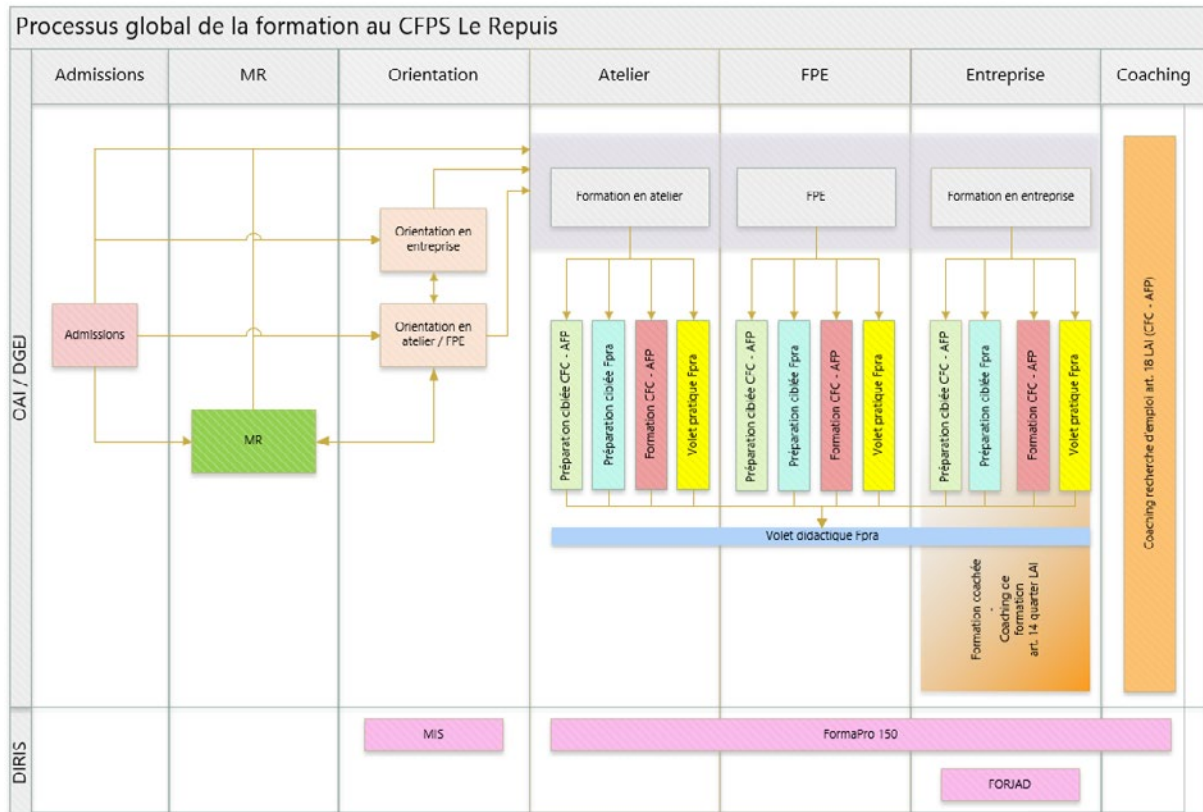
Processus global de la formation au CFPS Le Repuis

| Admissions | MR | Orientation | Atelier | FPE | Entreprise | Coaching |
|---|---|---|---|---|---|---|

CAI / DGEJ

Admissions

MR

Orientation en entreprise

Orientation en atelier / FPE

Formation en atelier

Préparation ciblée CFC - AFP
Préparation ciblée Fpra
Formation CFC - AFP
Volet pratique Fpra

FPE

Préparation ciblée CFC - AFP
Préparation ciblée Fpra
Formation CFC - AFP
Volet pratique Fpra

Formation en entreprise

Préparation ciblée CFC - AFP
Préparation ciblée Fpra
Formation CFC - AFP
Volet pratique Fpra

Volet didactique Fpra

Formation coachée - Coaching de formation art. 14 quarter LAI

Coaching recherche d'emploi art. 18 LAI (CFC - AFP)

DIRIS

MIS

FormaPro 150

FORJAD